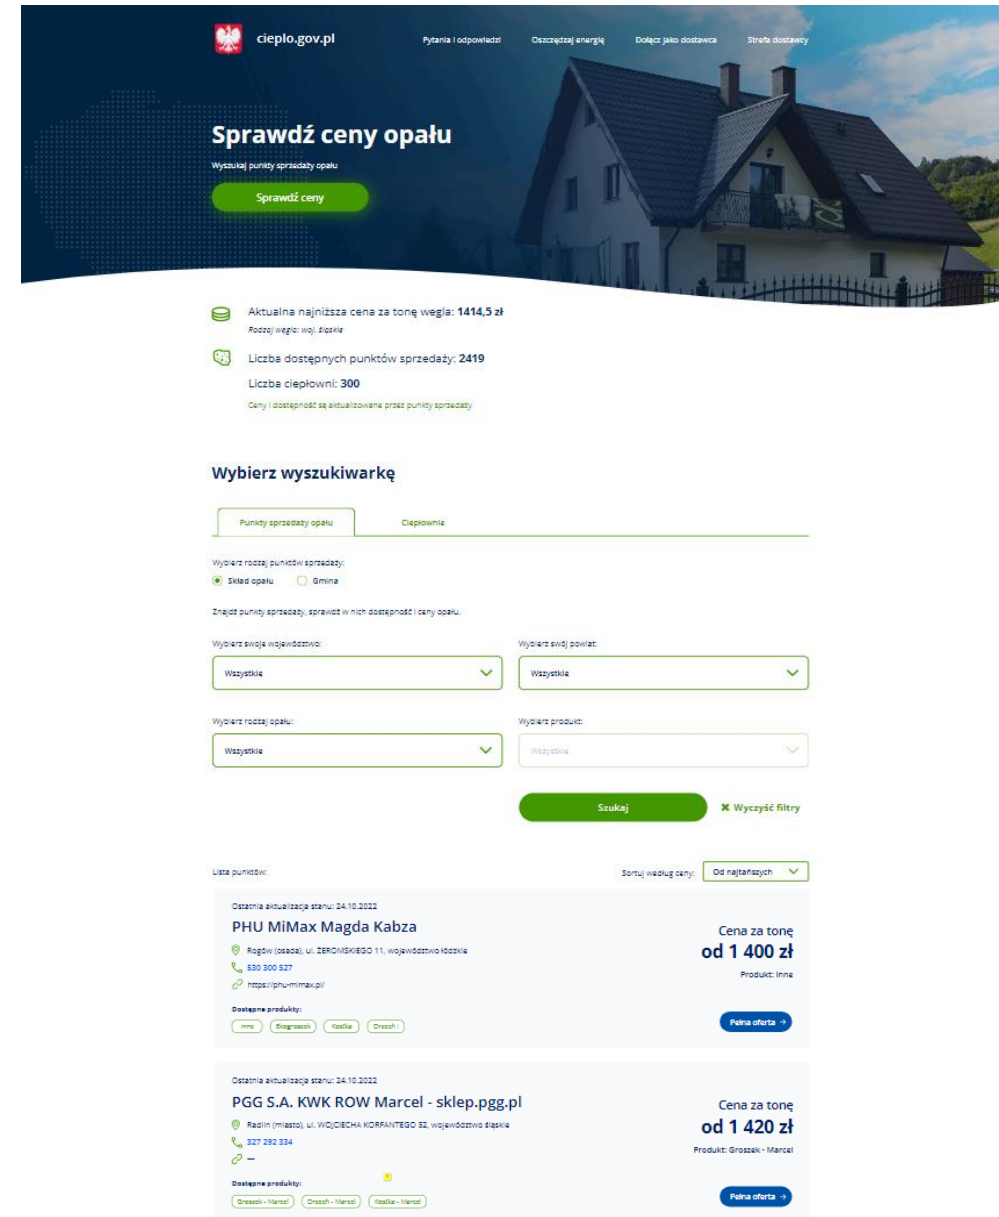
cieplo.gov.pl

Pytania i odpowiedzi   Oszczędzaj energię   Dołącz jako dostawca   Strefa dostawcy

Sprawdź ceny opału

Wyszukaj punkty sprzedaży opału

Sprawdź ceny

Aktualna najniższa cena za tonę węgla: 1414,5 zł
Rodzaj węgla: woj. śląskie

Liczba dostępnych punktów sprzedaży: 2419

Liczba ciepłowni: 300

Ceny i dostępność są aktualizowane przez punkty sprzedaży

Wybierz wyszukiwarkę

Punkty sprzedaży opału   Ciepłownie

Wybierz rodzaj punktów sprzedaży:
Skład opału   Gmina

Znajdź punkty sprzedaży, sprawdź w nich dostępność i ceny opału.

Wybierz swoje województwo:
Wszystkie

Wybierz swój powiat:
Wszystkie

Wybierz rodzaj opału:
Wszystkie

Wybierz produkt:
Wszystkie

Szukaj

✖ Wyczyść filtry

Lista punktów:

Sortuj według ceny: Od najtańszych

Ostatnia aktualizacja stanu: 24.10.2022
PHU MiMax Magda Kabza
Rogów (osada), ul. ŻEROMSKIEGO 11, województwo łódzkie
530 300 527
https://phu-mimax.pl/
Dostępne produkty:
Inne   Ekogroszek   Kostka   Orzech I
Cena za tonę
od 1 400 zł
Produkt: Inne
Pełna oferta →

Ostatnia aktualizacja stanu: 24.10.2022
PGG S.A. KWK ROW Marcel - sklep.pgg.pl
Radlin (miasto), ul. WOJCIECHA KORFANTEGO 52, województwo śląskie
327 292 334
—
Dostępne produkty:
Groszek - Marcel   Orzech - Marcel   Kostka - Marcel
Cena za tonę
od 1 420 zł
Produkt: Groszek - Marcel
Pełna oferta →